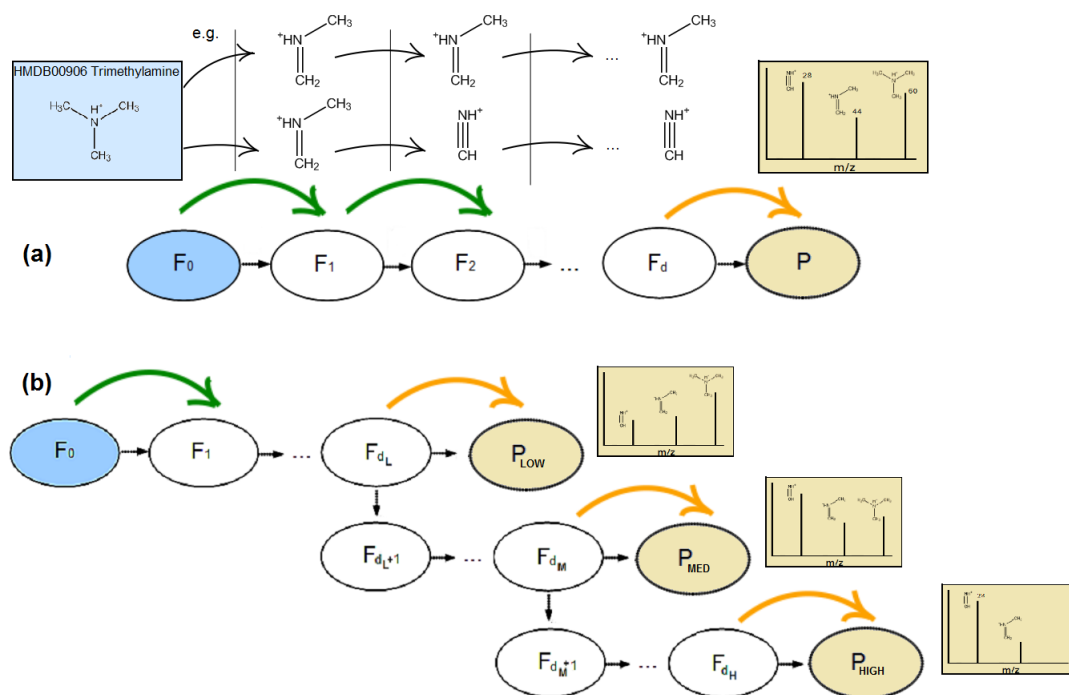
HMDB00906 Trimethylamine

$H_3C$ $H^+$ $N$ $CH_3$ $CH_3$

e.g.

$^+HN$ $CH_3$ $CH_2$

$^+HN$ $CH_3$ $CH_2$

...

$^+HN$ $CH_3$ $CH_2$

$^+HN$ $CH_3$ $CH_2$

$NH^+$ $CH$

...

$NH^+$ $CH$

28

44

60

m/z

(a)

$F_0$

$F_1$

$F_2$

...

$F_d$

P

(b)

$F_0$

$F_1$

...

$F_{d_L}$

$P_{LOW}$

m/z

$F_{d_L+1}$

...

$F_{d_M}$

$P_{MED}$

m/z

$F_{d_M+1}$

...

$F_{d_H}$

$P_{HIGH}$

m/z